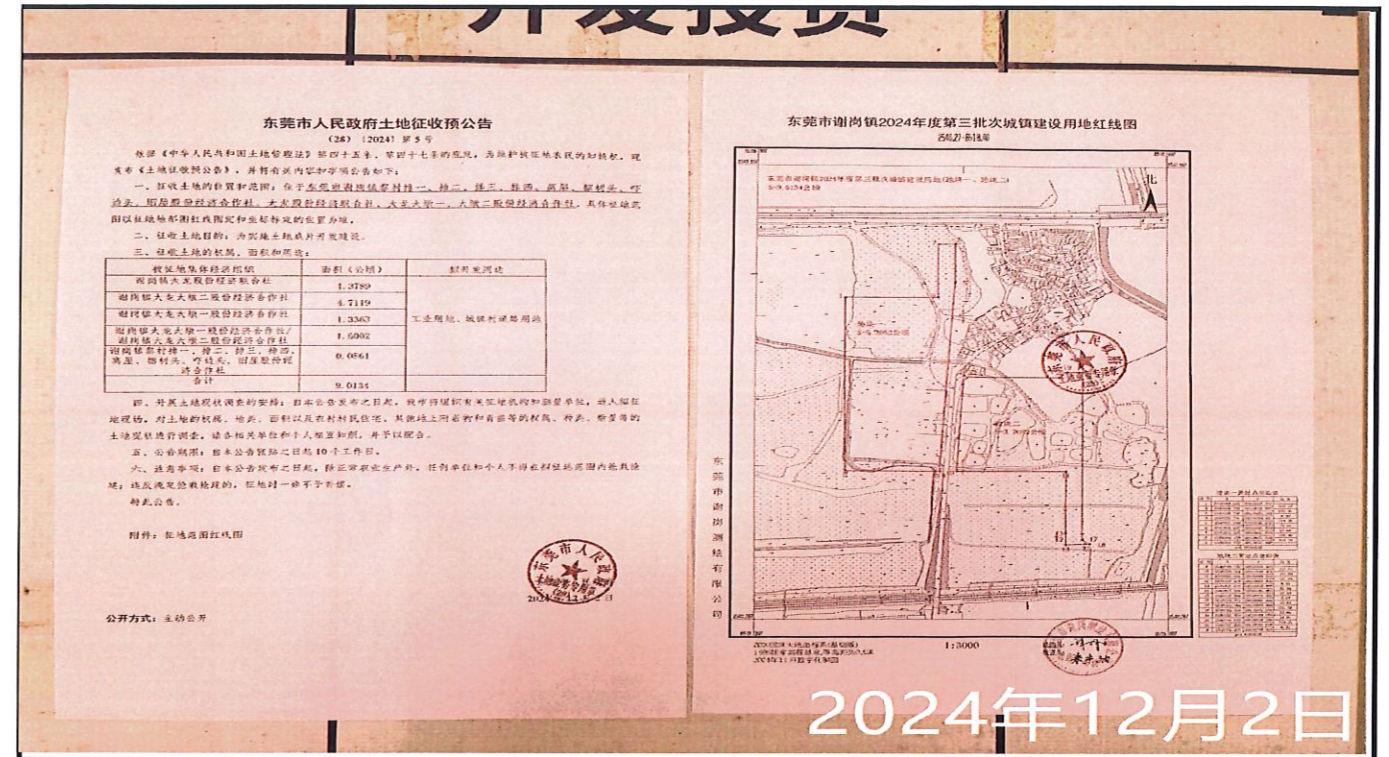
开发投资

东莞市人民政府土地征收预公告

(28)〔2024〕第5号

依据《中华人民共和国土地管理法》第四十五条、第四十七条的规定，为维护被征地农民的知情权，现发布《土地征收预公告》，并将有关内容和事项公告如下：

一、征收土地的位置和范围：位于东莞市谢岗镇黎村村一、排二、排三、排四、高埔、黎村头、竹洲头、稻尾股份经济合作社，大龙股份经济联合社，大龙大坑一、大坑二股份经济合作社，具体征地范围以征地勘测红线图定和坐标标定的位置为准。

二、征收土地目的：为实施土地成片开发建设。

三、征收土地的权属、面积和用途：

| 被征地集体经济组织 | 面积（公顷） | 拟用途 |
|---|---|---|
| 谢岗镇大龙股份经济联合社 | 1.3789 | 工业用地、城镇村道路用地 |
| 谢岗镇大龙大坑二股份经济合作社 | 4.7119 | |
| 谢岗镇大龙大坑一股份经济合作社 | 1.3363 | |
| 谢岗镇大龙大坑一股份经济合作社/谢岗镇大龙大坑二股份经济合作社 | 1.6002 | |
| 谢岗镇黎村村排一、排二、排三、排四、高埔、黎村头、竹洲头、稻尾股份经济合作社 | 0.0861 | |
| 合计 | 9.0134 | |

四、开展土地现状调查的安排：自本公告发布之日起，我市将组织有关征地机构和测量单位，进入拟征地现场，对土地的权属、地类、面积以及农村村民住宅、其他地上附着物和青苗等的权属、种类、数量等的土地现状进行调查，请各相关单位和个人相互知照，并予以配合。

五、公告期限：自本公告张贴之日起10个工作日。

六、注意事项：自本公告发布之日起，除正常农业生产外，任何单位和个人不得在拟征地范围内抢栽抢建；违反规定抢栽抢建的，征地时一律不予补偿。

特此公告。

附件：征地范围红线图

东莞市人民政府 土地征收专用章
2024年11月

公开方式：主动公开

东莞市谢岗镇2024年度第三批次城镇建设用地红线图

北

东莞市谢岗测绘有限公司

1:3000

2024年12月2日